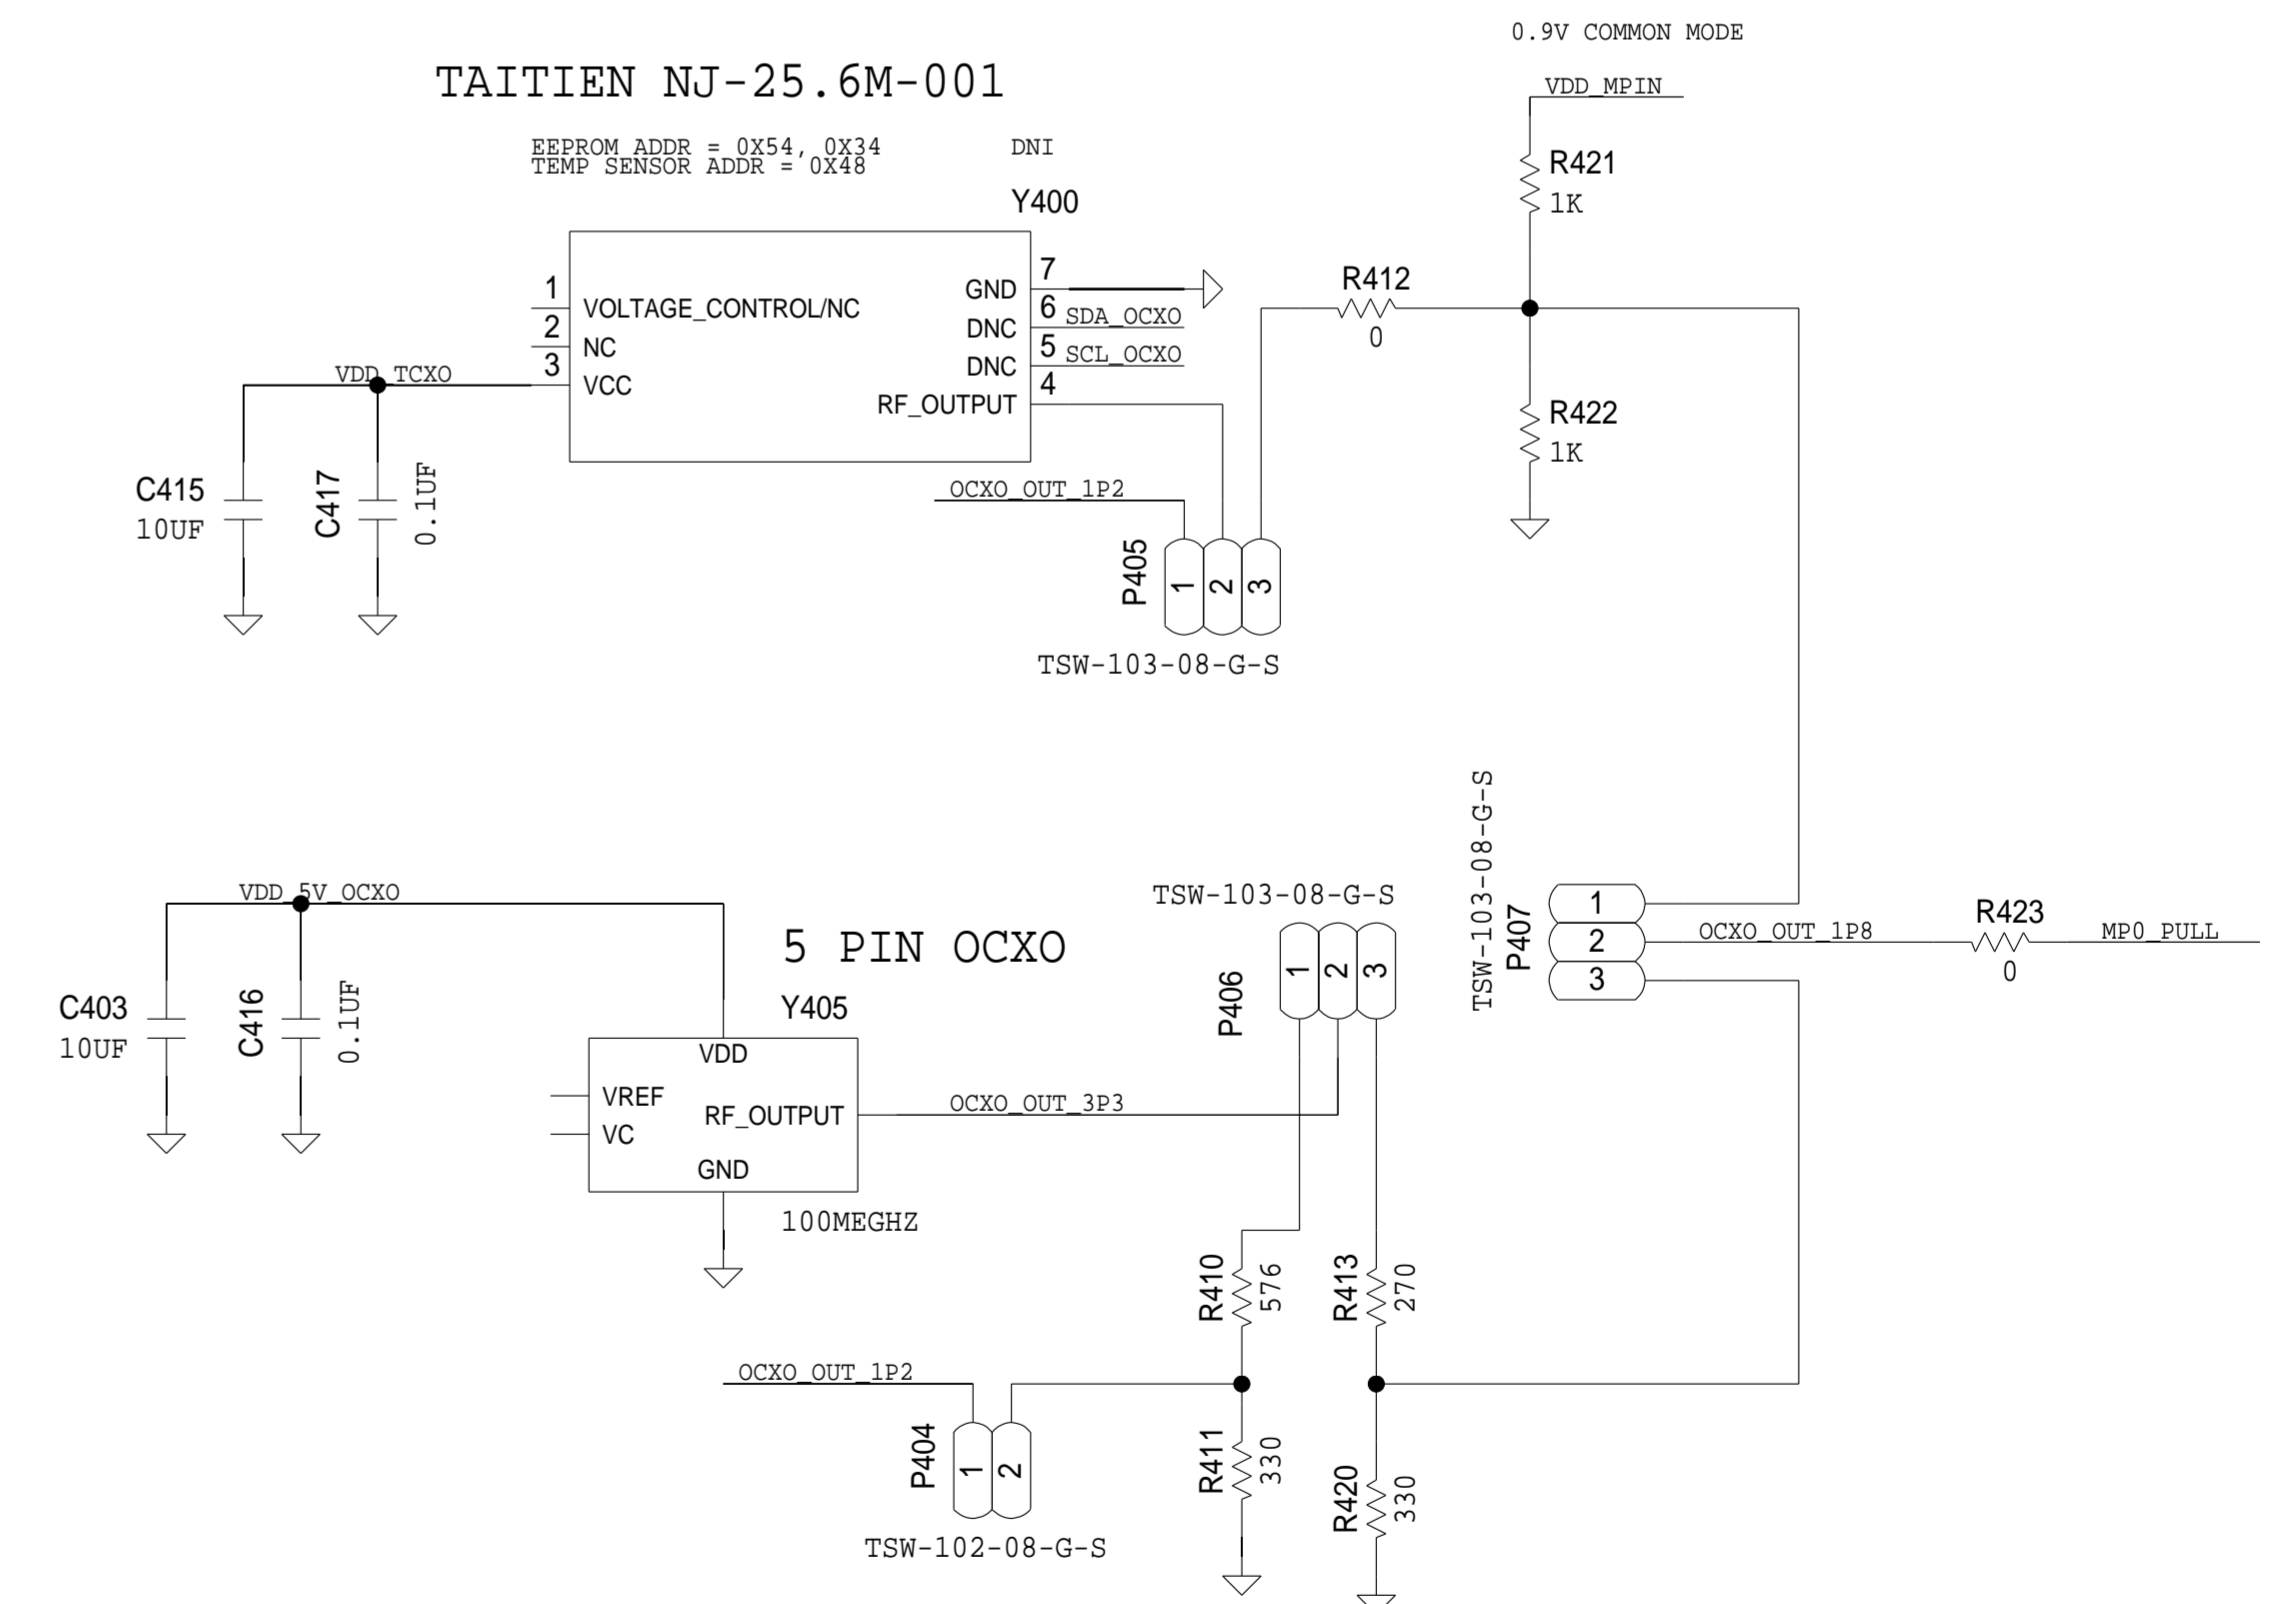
0.9V COMMON MODE

TAITIEN NJ-25.6M-001

VDD_MPIN

EEPROM ADDR = 0X54, 0X34
TEMP SENSOR ADDR = 0X48

DNI

Y400

R421
1K

1 VOLTAGE_CONTROL/NC
2 NC
3 VCC

GND 7
DNC 6 SDA_OCXO
DNC 5 SCL_OCXO
RF_OUTPUT 4

R412
0

VDD_TCXO

R422
1K

C415
10UF

C417
0.1UF

OCXO_OUT_1P2

P405
1 2 3

TSW-103-08-G-S

TSW-103-08-G-S

VDD_5V_OCXO

5 PIN OCXO

TSW-103-08-G-S

P407
1
2
3

OCXO_OUT_1P8

R423
0

MP0_PULL

C403
10UF

C416
0.1UF

Y405

P406
1 2 3

VDD
VREF
VC
RF_OUTPUT
GND

OCXO_OUT_3P3

100MEGHZ

R410
576

R413
270

OCXO_OUT_1P2

P404
1 2

R411
330

R420
330

TSW-102-08-G-S